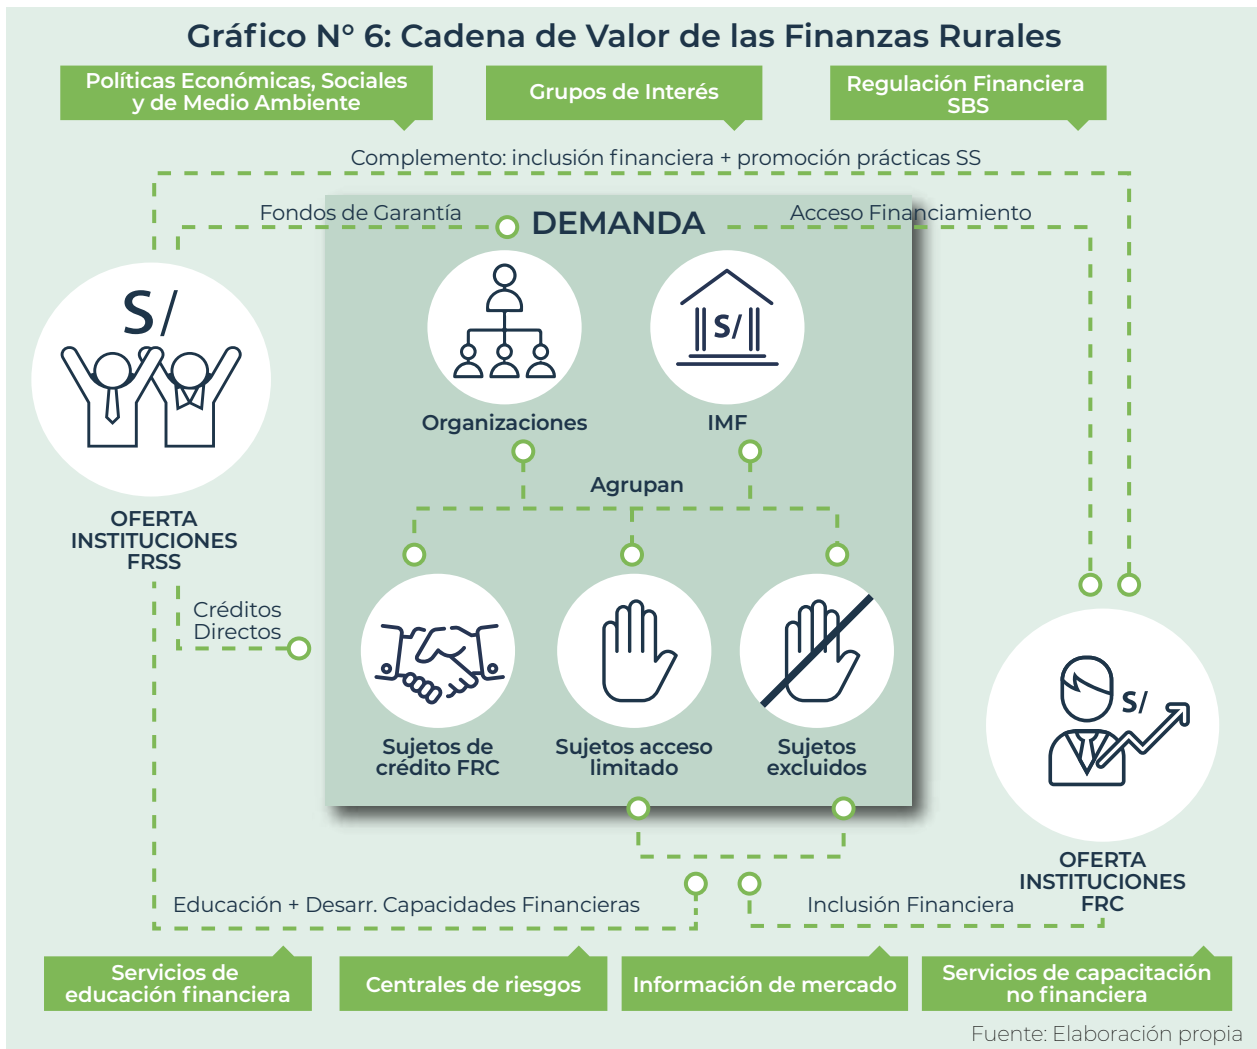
Gráfico N° 6: Cadena de Valor de las Finanzas Rurales

Políticas Económicas, Sociales y de Medio Ambiente

Grupos de Interés

Regulación Financiera SBS

Complemento: inclusión financiera + promoción prácticas SS

Fondos de Garantía

DEMANDA

Acceso Financiamiento

S/

Organizaciones

S/

IMF

Agrupan

OFERTA INSTITUCIONES FRSS

Créditos Directos

Sujetos de crédito FRC

Sujetos acceso limitado

Sujetos excluidos

S/

OFERTA INSTITUCIONES FRC

Educación + Desarr. Capacidades Financieras

Inclusión Financiera

Servicios de educación financiera

Centrales de riesgos

Información de mercado

Servicios de capacitación no financiera

Fuente: Elaboración propia